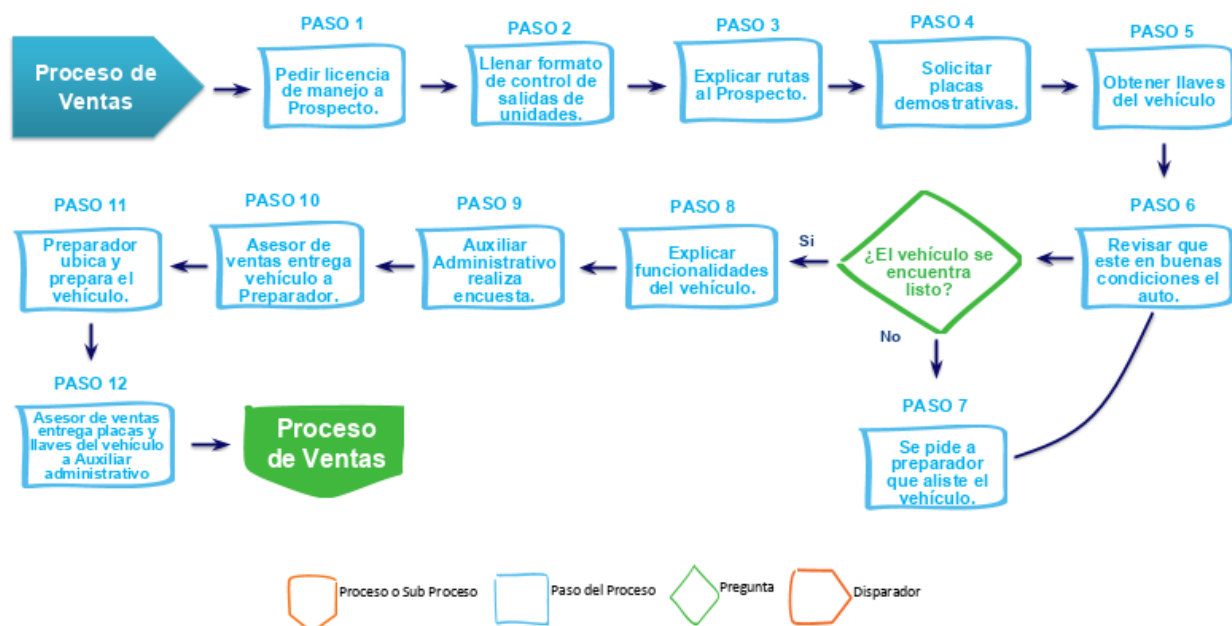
Proceso de Ventas

PASO 1
Pedir licencia de manejo a Prospecto.

PASO 2
Llenar formato de control de salidas de unidades.

PASO 3
Explicar rutas al Prospecto.

PASO 4
Solicitar placas demostrativas.

PASO 5
Obtener llaves del vehículo

PASO 6
Revisar que este en buenas condiciones el auto.

¿El vehículo se encuentra listo?

Si

No

PASO 7
Se pide a preparador que aliste el vehículo.

PASO 8
Explicar funcionalidades del vehículo.

PASO 9
Auxiliar Administrativo realiza encuesta.

PASO 10
Asesor de ventas entrega vehículo a Preparador.

PASO 11
Preparador ubica y prepara el vehículo.

PASO 12
Asesor de ventas entrega placas y llaves del vehículo a Auxiliar administrativo

Proceso de Ventas

Proceso o Sub Proceso
Paso del Proceso
Pregunta
Disparador